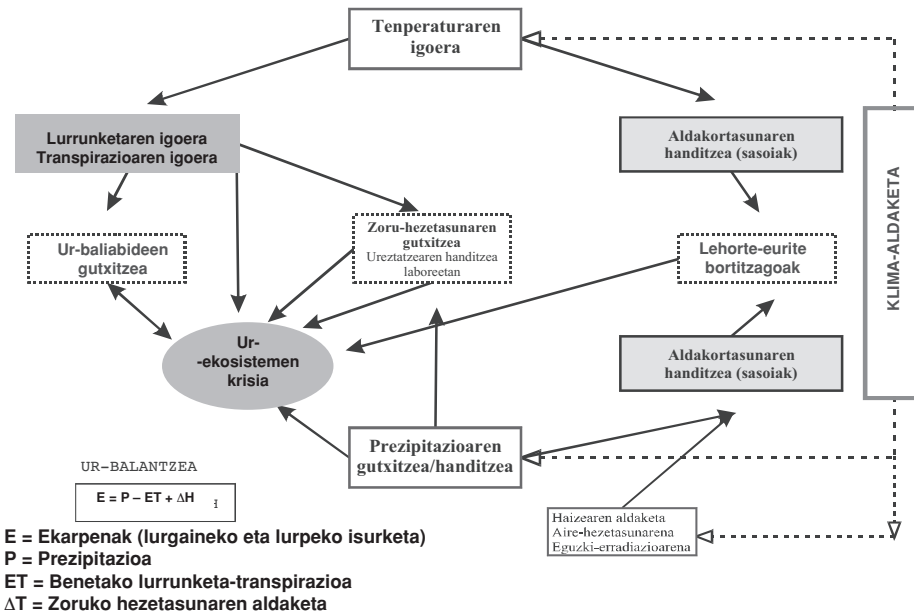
Tenperaturaren igoera

Lurrunketaren igoera
Transpirazioaren igoera

Aldakortasunaren handitzea (sasoiak)

KLIMA-ALDAKETA

Ur-baliabideen gutxitzea

Zoru-hezetasunaren gutxitzea
Ureztatzearen handitzea laboreetan

Lehorte-eurite bortitzagoak

Ur-
-ekosistemen krisia

Aldakortasunaren handitzea (sasoiak)

Prezipitazioaren gutxitzea/handitzea

UR–BALANTZEA

E = P – ET + ∆H

Haizearen aldaketa
Aire-hezetasunarena
Eguzki-erradiazioarena

E = Ekarpenak (lurgaineko eta lurpeko isurketa)
P = Prezipitazioa
ET = Benetako lurrunketa-transpirazioa
∆T = Zoruko hezetasunaren aldaketa